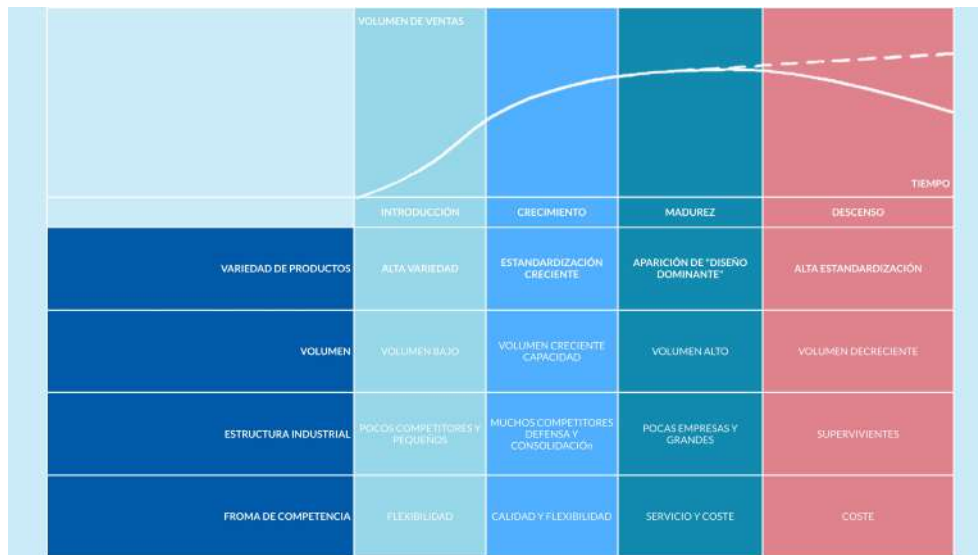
VOLUMEN DE VENTAS

TIEMPO

|  | INTRODUCCIÓN | CRECIMIENTO | MADUREZ | DESCENSO |
|---|---|---|---|---|
| VARIEDAD DE PRODUCTOS | ALTA VARIEDAD | ESTANDARDIZACIÓN CRECIENTE | APARICIÓN DE "DISEÑO DOMINANTE" | ALTA ESTANDARDIZACIÓN |
| VOLUMEN | VOLUMEN BAJO | VOLUMEN CRECIENTE CAPACIDAD | VOLUMEN ALTO | VOLUMEN DECRECIENTE |
| ESTRUCTURA INDUSTRIAL | POCOS COMPETITORES Y PEQUEÑOS | MUCHOS COMPETITORES DEFENSA Y CONSOLIDACIÓn | POCAS EMPRESAS Y GRANDES | SUPERVIVIENTES |
| FROMA DE COMPETENCIA | FLEXIBILIDAD | CALIDAD Y FLEXIBILIDAD | SERVICIO Y COSTE | COSTE |